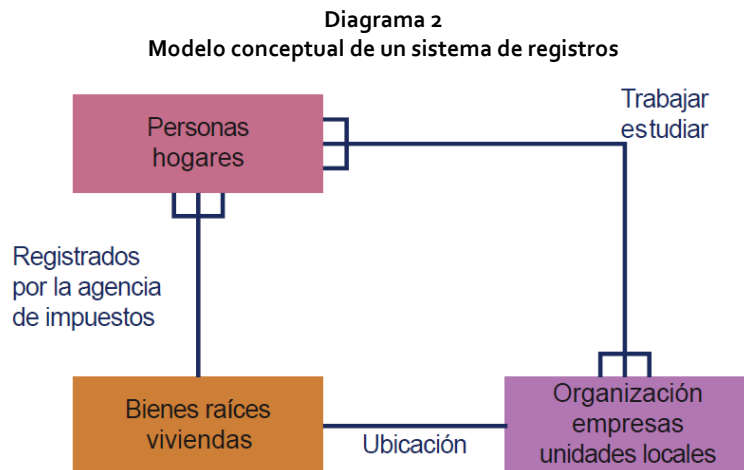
**Diagrama 2**
**Modelo conceptual de un sistema de registros**

Personas
hogares

Trabajar
estudiar

Registrados
por la agencia
de impuestos

Bienes raíces
viviendas

Ubicación

Organización
empresas
unidades locales